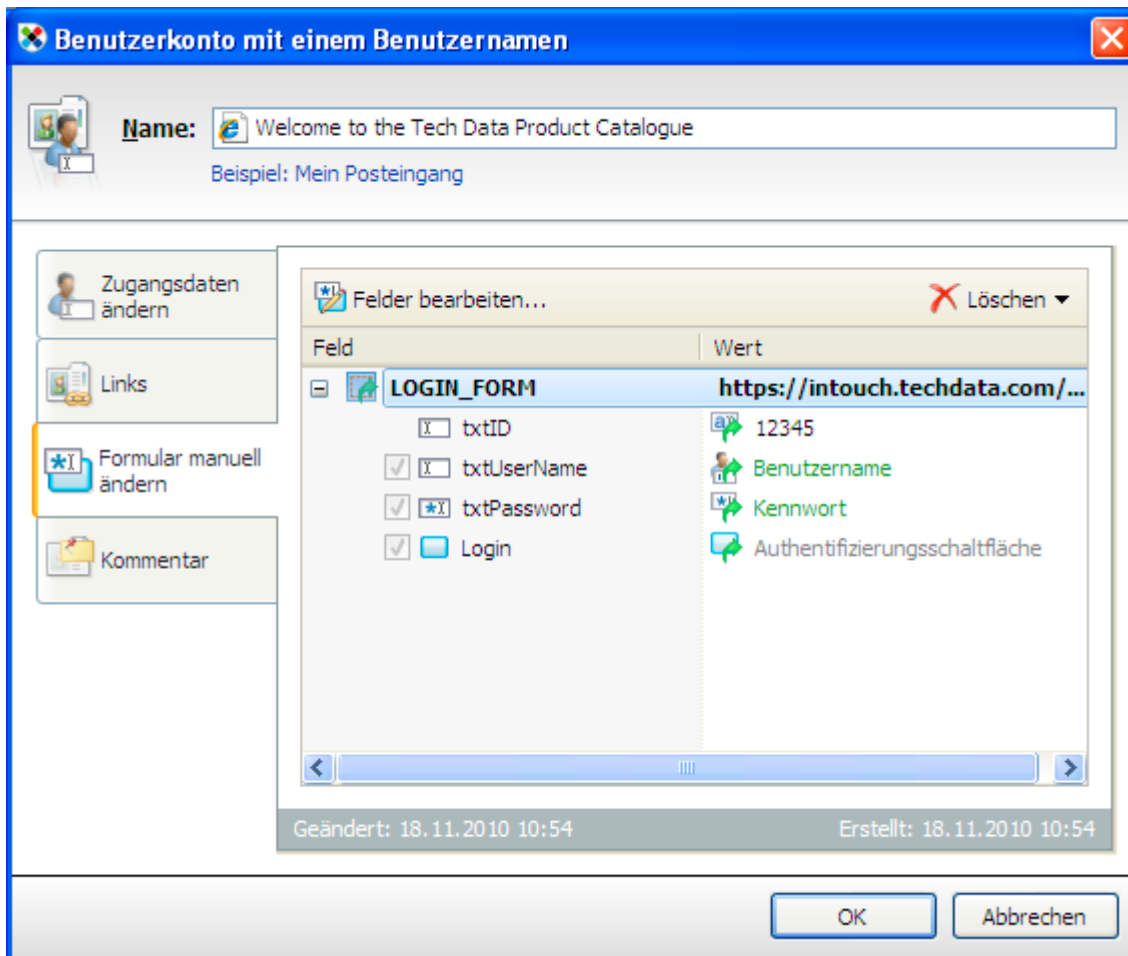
Benutzerkonto mit einem Benutzernamen

Name: Welcome to the Tech Data Product Catalogue
Beispiel: Mein Posteingang

Zugangsdaten ändern
Links
Formular manuell ändern
Kommentar

Felder bearbeiten...
Löschen

| Feld | Wert |
|---|---|
| LOGIN_FORM | https://intouch.techdata.com/... |
| txtID | 12345 |
| txtUserName | Benutzername |
| txtPassword | Kennwort |
| Login | Authentifizierungsschaltfläche |

Geändert: 18.11.2010 10:54
Erstellt: 18.11.2010 10:54

OK
Abbrechen